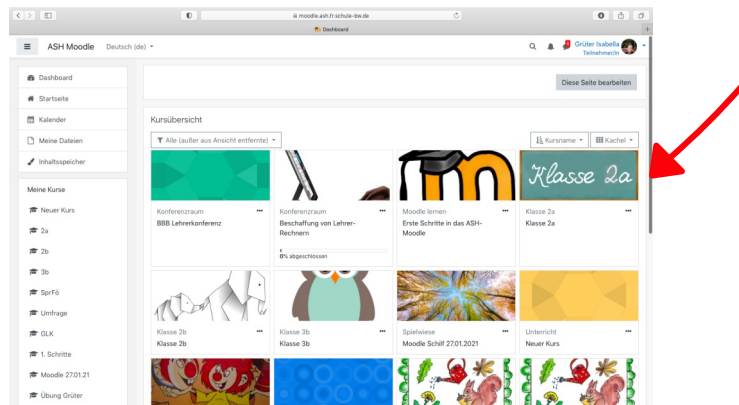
moodle.ash.fr.schule-bw.de

Dashboard

ASH Moodle Deutsch (de)

Grüter Isabella
Teilnehmer/in

Dashboard
Startseite
Kalender
Meine Dateien
Inhaltsspeicher

Meine Kurse
Neuer Kurs
2a
2b
3b
SprFö
Umfrage
GLK
1. Schritte
Moodle 27.01.21
Übung Grüter

Diese Seite bearbeiten

Kursübersicht

Alle (außer aus Ansicht entfernte)

Kursname

Kachel

Konferenzraum
BBB Lehrerkonferenz

Konferenzraum
Beschaffung von Lehrer-Rechnern
0% abgeschlossen

Moodle lernen
Erste Schritte in das ASH-Moodle

Klasse 2a
Klasse 2a
Klasse 2a

Klasse 2b
Klasse 2b

Klasse 3b
Klasse 3b

Spielwiese
Moodle Schilf 27.01.2021

Unterricht
Neuer Kurs